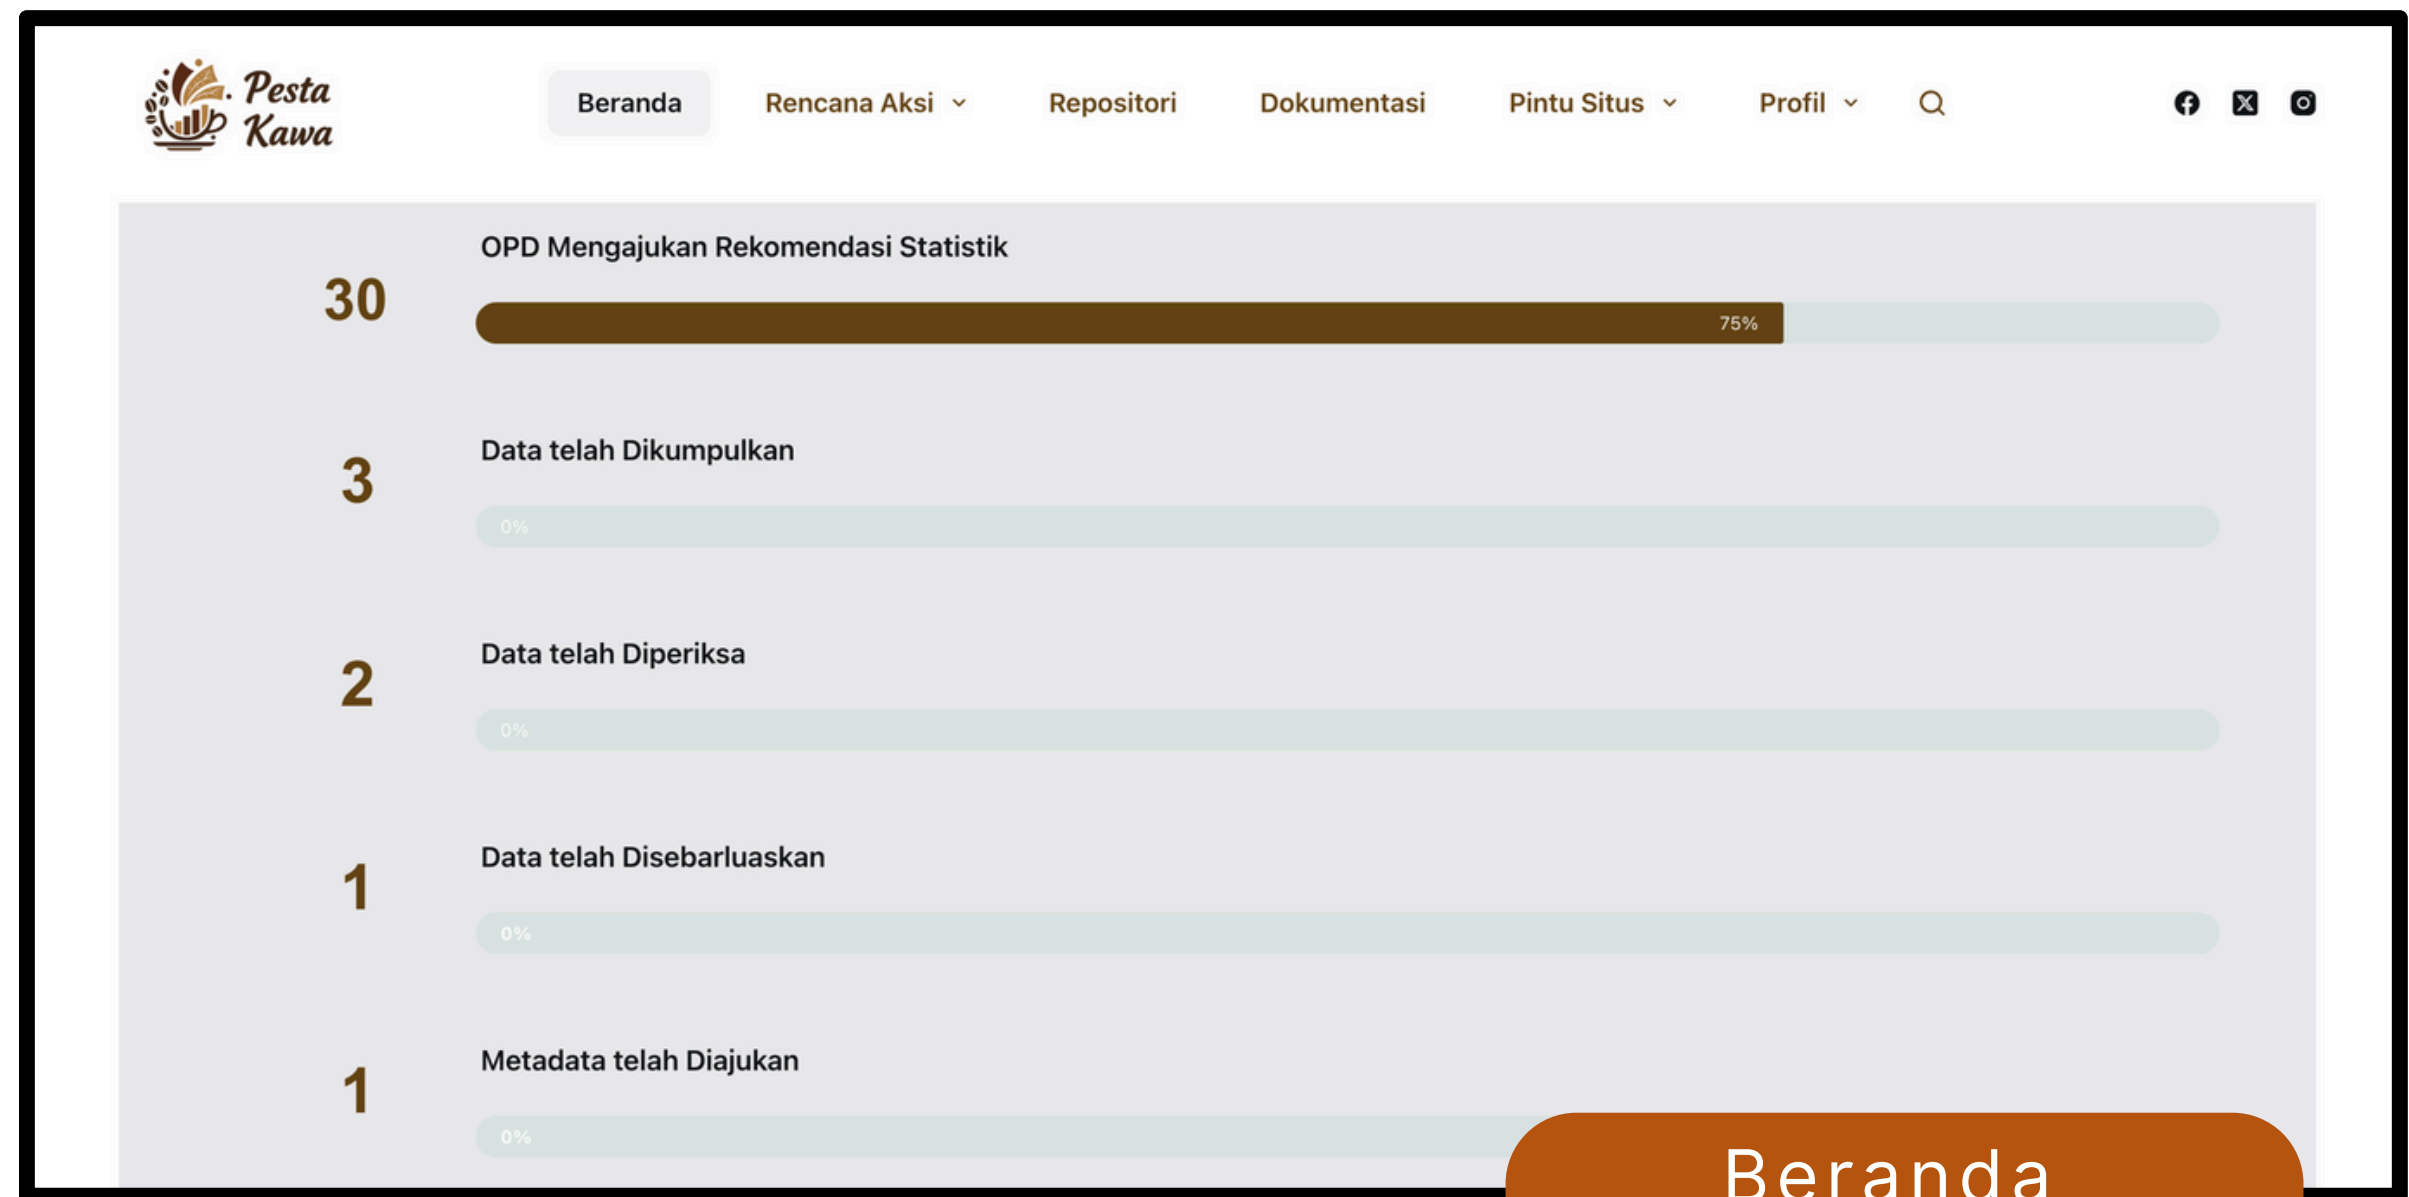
Pesta Kawa

Beranda
Rencana Aksi
Repositori
Dokumentasi
Pintu Situs
Profil

30
OPD Mengajukan Rekomendasi Statistik
75%

3
Data telah Dikumpulkan
0%

2
Data telah Diperiksa
0%

1
Data telah Disebarluaskan
0%

1
Metadata telah Diajukan
0%

Beranda